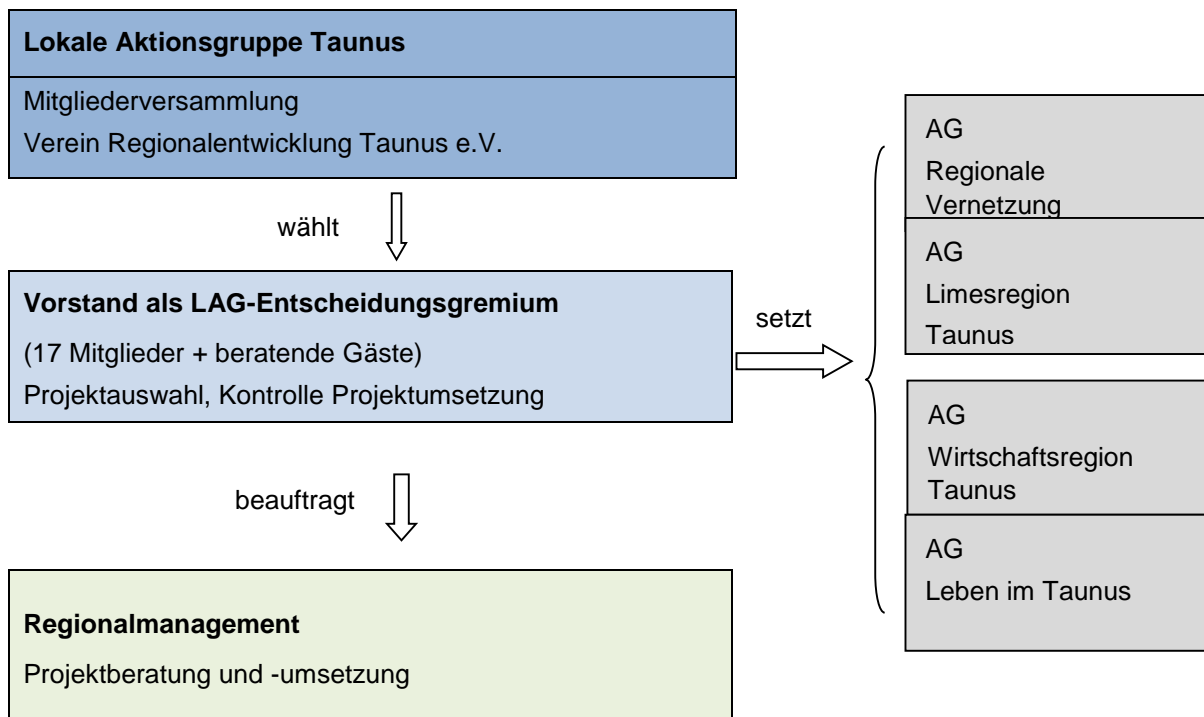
**Lokale Aktionsgruppe Taunus**

Mitgliederversammlung

Verein Regionalentwicklung Taunus e.V.

wählt

**Vorstand als LAG-Entscheidungsgremium**

(17 Mitglieder + beratende Gäste)

Projektauswahl, Kontrolle Projektumsetzung

setzt

beauftragt

**Regionalmanagement**

Projektberatung und -umsetzung

AG
Regionale
Vernetzung

AG
Limesregion
Taunus

AG
Wirtschaftsregion
Taunus

AG
Leben im Taunus